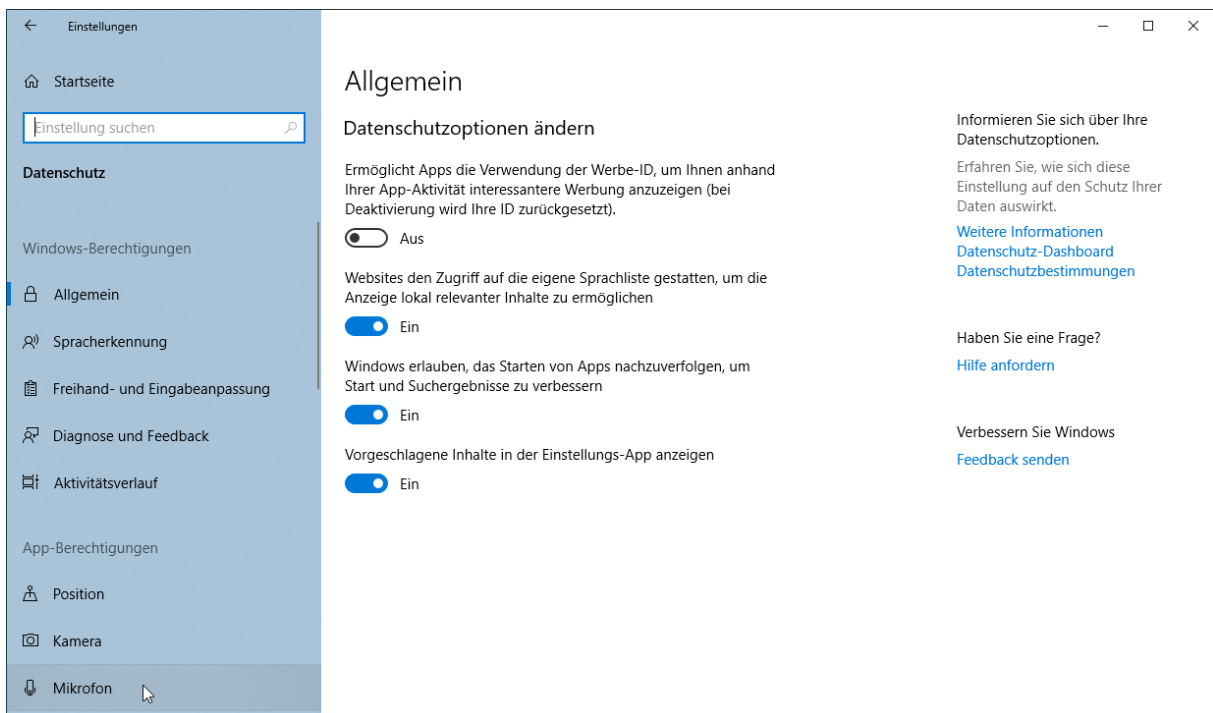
Einstellungen

Startseite

Einstellung suchen

Datenschutz

Windows-Berechtigungen

Allgemein

Spracherkennung

Freihand- und Eingabeanpassung

Diagnose und Feedback

Aktivitätsverlauf

App-Berechtigungen

Position

Kamera

Mikrofon

Allgemein

Datenschutzoptionen ändern

Ermöglicht Apps die Verwendung der Werbe-ID, um Ihnen anhand Ihrer App-Aktivität interessantere Werbung anzuzeigen (bei Deaktivierung wird Ihre ID zurückgesetzt).

Aus

Websites den Zugriff auf die eigene Sprachliste gestatten, um die Anzeige lokal relevanter Inhalte zu ermöglichen

Ein

Windows erlauben, das Starten von Apps nachzuverfolgen, um Start und Suchergebnisse zu verbessern

Ein

Vorgeschlagene Inhalte in der Einstellungs-App anzeigen

Ein

Informieren Sie sich über Ihre Datenschutzoptionen.

Erfahren Sie, wie sich diese Einstellung auf den Schutz Ihrer Daten auswirkt.

Weitere Informationen
Datenschutz-Dashboard
Datenschutzbestimmungen

Haben Sie eine Frage?

Hilfe anfordern

Verbessern Sie Windows

Feedback senden